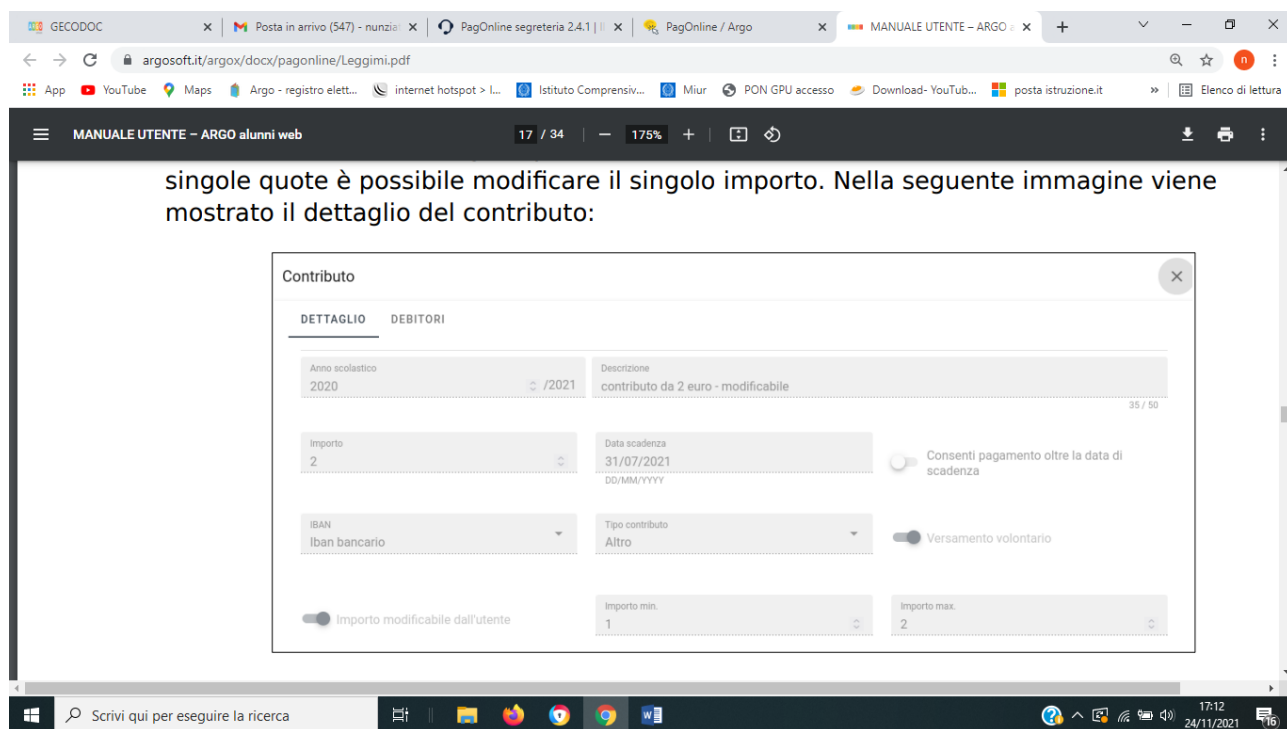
GECODOC ×
Posta in arrivo (547) - nunzia ×
PagOnline segreteria 2.4.1 | ×
PagOnline / Argo ×
MANUALE UTENTE – ARGO ×
+

argosoft.it/argox/docx/pagonline/Leggimi.pdf

App YouTube Maps Argo - registro elett... internet hotspot > I... Istituto Comprensiv... Miur PON GPU accesso Download- YouTub... posta istruzione.it » Elenco di lettura

MANUALE UTENTE – ARGO alunni web 17 / 34 — 175% +

singole quote è possibile modificare il singolo importo. Nella seguente immagine viene mostrato il dettaglio del contributo:

Contributo ×

DETTAGLIO DEBITORI

Anno scolastico
2020 /2021

Descrizione
contributo da 2 euro - modificabile
35 / 50

Importo
2

Data scadenza
31/07/2021
DD/MM/YYYY

Consenti pagamento oltre la data di scadenza

IBAN
Iban bancario

Tipo contributo
Altro

Versamento volontario

Importo modificabile dall'utente

Importo min.
1

Importo max.
2

Scrivi qui per eseguire la ricerca

17:12
24/11/2021
16